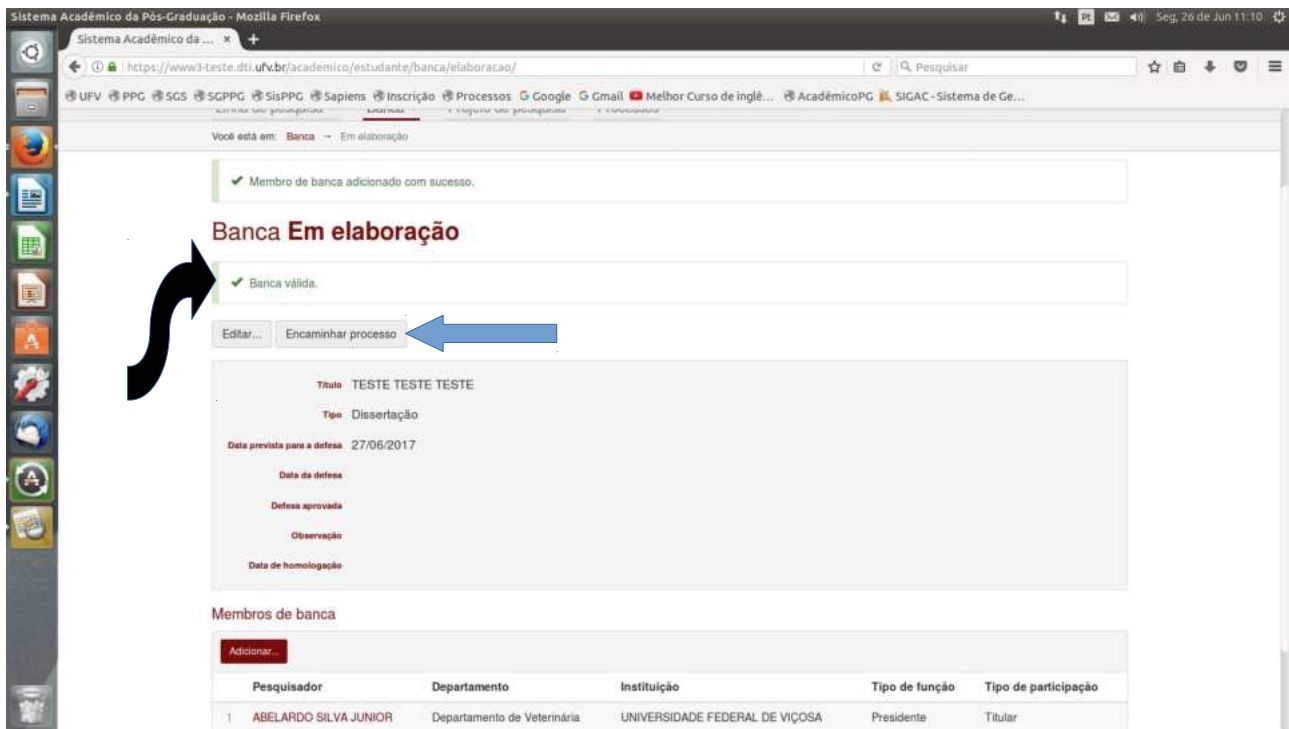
Sistema Acadêmico da Pós-Graduação - Mozilla Firefox

Seg, 26 de Jun 11:10

Sistema Acadêmico da ... ×

https://www3-teste.dti.ufv.br/academico/estudante/banca/elaboracao/

Pesquisar

UFV PPG SGS SGPPG SisPPG Sapiens Inscrição Processos Google Gmail Melhor Curso de inglê... AcadêmicoPG SIGAC - Sistema de Ge...

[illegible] Banca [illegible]

Você está em: Banca → Em elaboração

✔ Membro de banca adicionado com sucesso.

Banca **Em elaboração**

✔ Banca válida.

Editar... Encaminhar processo

Título TESTE TESTE TESTE

Tipo Dissertação

Data prevista para a defesa 27/06/2017

Data da defesa

Defesa aprovada

Observação

Data de homologação

Membros de banca

Adicionar...

| | Pesquisador | Departamento | Instituição | Tipo de função | Tipo de participação |
|---|---|---|---|---|---|
| 1 | ABELARDO SILVA JUNIOR | Departamento de Veterinária | UNIVERSIDADE FEDERAL DE VIÇOSA | Presidente | Titular |